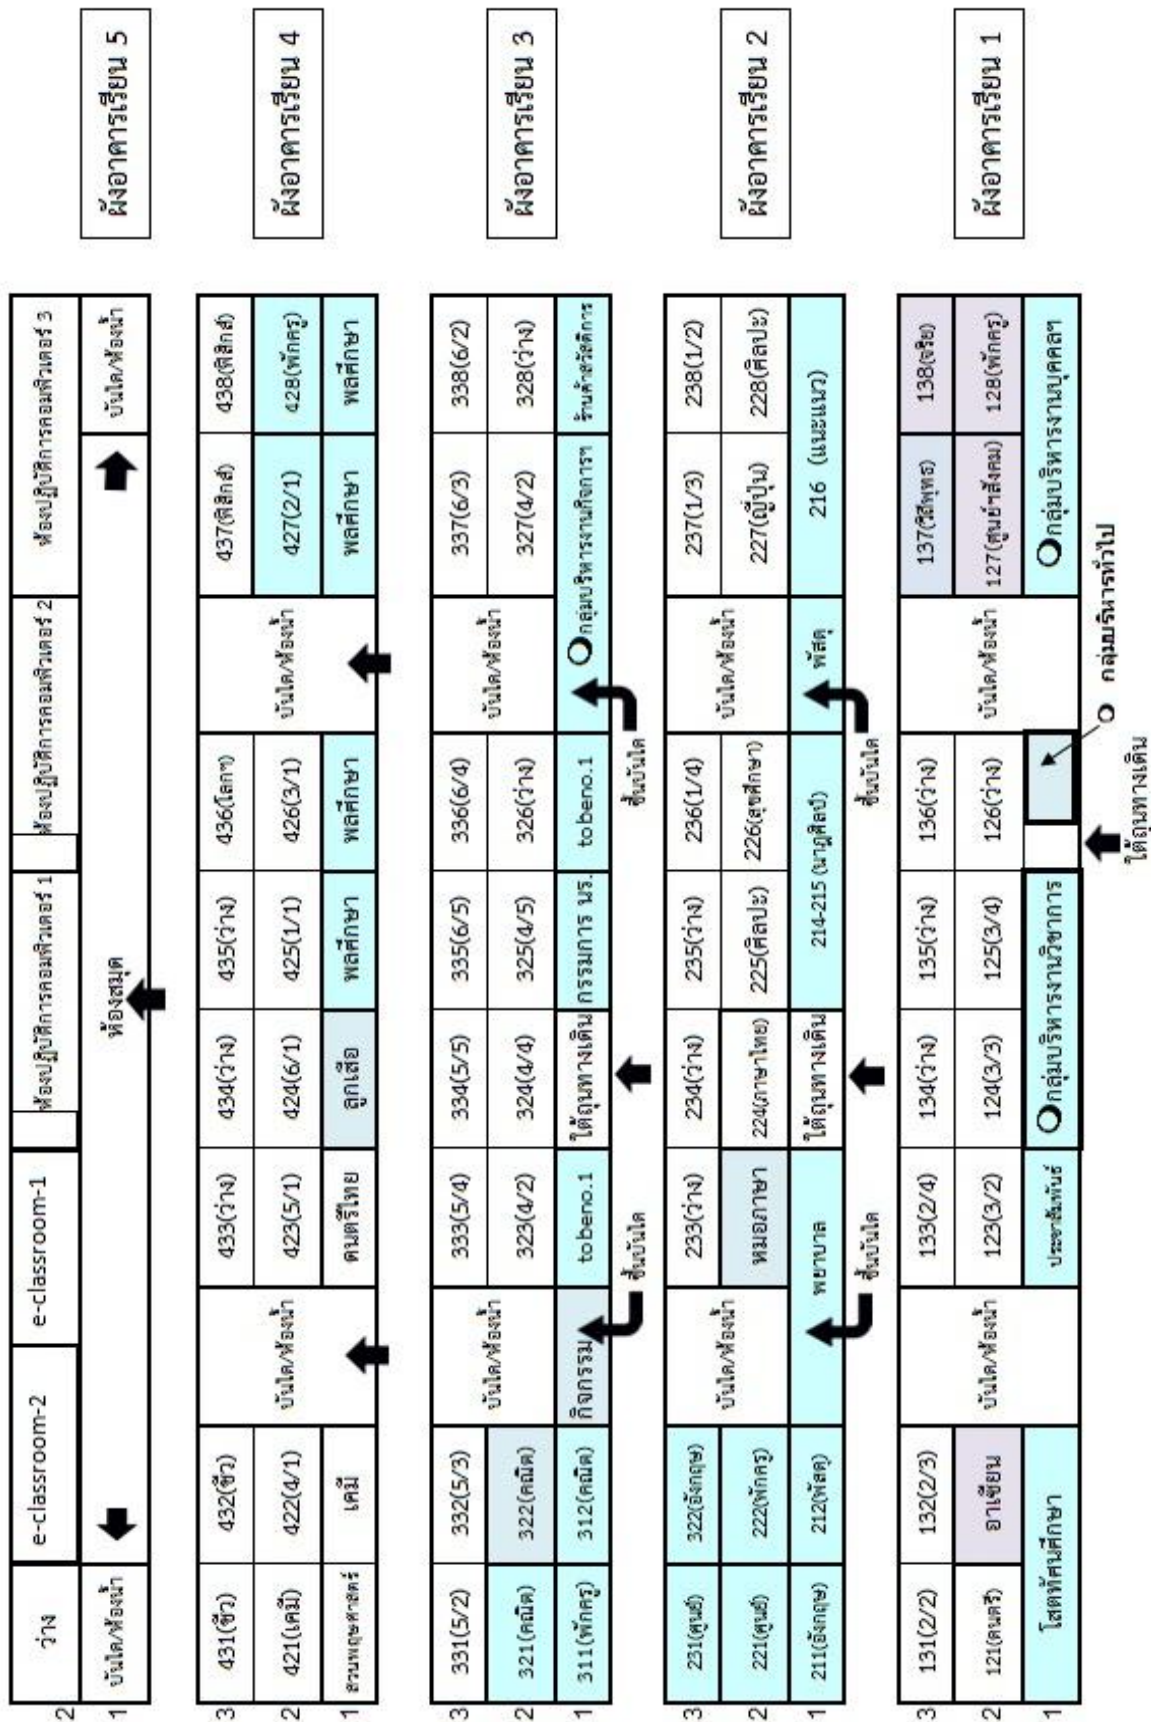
ผังอาคารเรียน 5

| 2 | ว่าง | e-classroom-2 | e-classroom-1 | ห้องปฏิบัติการคอมพิวเตอร์ 1 | ห้องปฏิบัติการคอมพิวเตอร์ 2 | ห้องปฏิบัติการคอมพิวเตอร์ 3 |
|---|---|---|---|---|---|---|
| 1 | บันได/ห้องน้ำ | | | ห้องสมุด | | บันได/ห้องน้ำ |

ผังอาคารเรียน 4

| 3 | 431(ชีว) | 432(ชีว) | | 433(ว่าง) | 434(ว่าง) | 435(ว่าง) | 436(โลกฯ) | | 437(ศิลป์) | 438(ศิลป์) |
|---|---|---|---|---|---|---|---|---|---|---|
| 2 | 421(เคมี) | 422(4/1) | บันได/ห้องน้ำ | 423(5/1) | 424(6/1) | 425(1/1) | 426(3/1) | บันได/ห้องน้ำ | 427(2/1) | 428(พักครู) |
| 1 | สนามอุตุศาสตร์ | เคมี | | ดนตรีไทย | ลูกเสือ | พลศึกษา | พลศึกษา | | พลศึกษา | พลศึกษา |

ผังอาคารเรียน 3

| 3 | 331(5/2) | 332(5/3) | | 333(5/4) | 334(5/5) | 335(6/5) | 336(6/4) | | 337(6/3) | 338(6/2) |
|---|---|---|---|---|---|---|---|---|---|---|
| 2 | 321(คณิต) | 322(คณิต) | บันได/ห้องน้ำ | 323(4/2) | 324(4/4) | 325(4/5) | 326(ว่าง) | บันได/ห้องน้ำ | 327(4/2) | 328(ว่าง) |
| 1 | 311(พักครู) | 312(คณิต) | กิจกรรม | tobeno.1 | ใต้ถุนทางเดิน | กรรมการ นร. | tobeno.1 | กลุ่มบริหารงานกิจการฯ | | ร้านค้าสวัสดิการ |

ชั้นบันได ชั้นบันได

ผังอาคารเรียน 2

| 3 | 231(ศูนย์) | 322(อังกฤษ) | | 233(ว่าง) | 234(ว่าง) | 235(ว่าง) | 236(1/4) | | 237(1/3) | 238(1/2) |
|---|---|---|---|---|---|---|---|---|---|---|
| 2 | 221(ศูนย์) | 222(พักครู) | บันได/ห้องน้ำ | หมอภาษา | 224(ภาษาไทย) | 225(ศิลปะ) | 226(สุขศึกษา) | บันได/ห้องน้ำ | 227(ญี่ปุ่น) | 228(ศิลปะ) |
| 1 | 211(อังกฤษ) | 212(พัสดุ) | พยาบาล | | ใต้ถุนทางเดิน | 214-215 (นาฏศิลป์) | | พัสดุ | 216 (แนะแนว) | |

ชั้นบันได ชั้นบันได

ผังอาคารเรียน 1

| 3 | 131(2/2) | 132(2/3) | | 133(2/4) | 134(ว่าง) | 135(ว่าง) | 136(ว่าง) | | 137(สีพุทธ) | 138(จริย) |
|---|---|---|---|---|---|---|---|---|---|---|
| 2 | 121(ดนตรี) | อาเซียน | บันได/ห้องน้ำ | 123(3/2) | 124(3/3) | 125(3/4) | 126(ว่าง) | บันได/ห้องน้ำ | 127(ศูนย์สังคม) | 128(พักครู) |
| 1 | โสตทัศนศึกษา | | | ประชาสัมพันธ์ | กลุ่มบริหารงานวิชาการ | | | | กลุ่มบริหารงานบุคคล | |

ใต้ถุนทางเดิน
กลุ่มบริหารทั่วไป